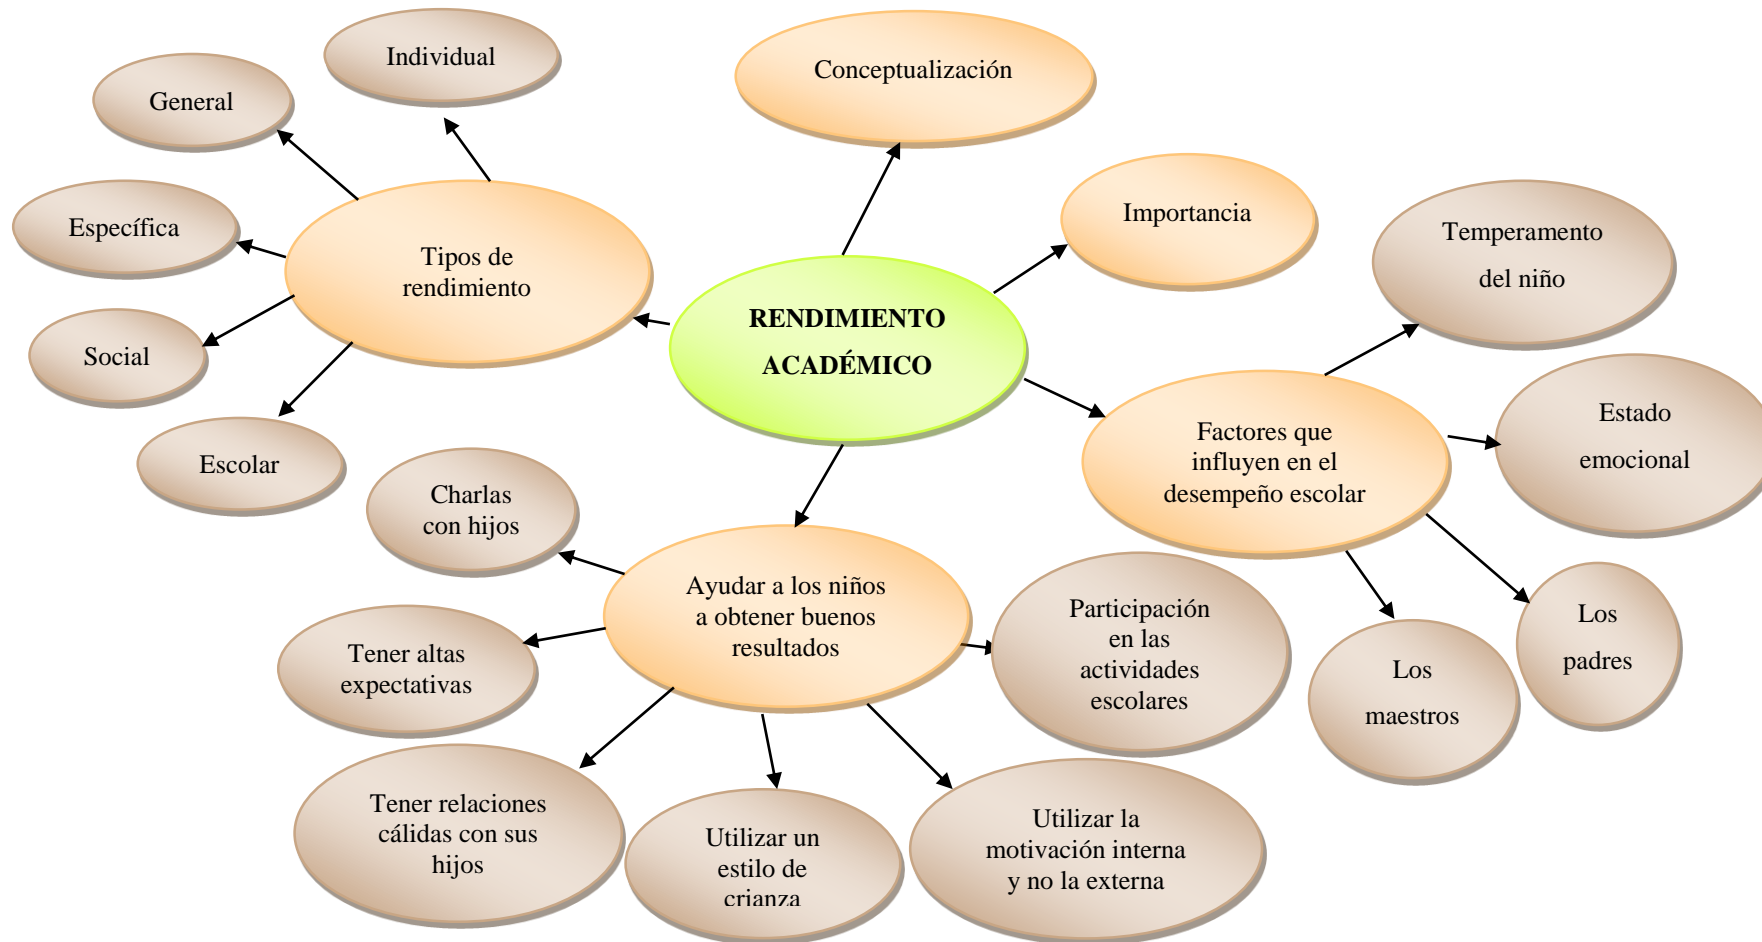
RENDIMIENTO ACADÉMICO

Conceptualización

Importancia

Tipos de rendimiento

Individual

General

Específica

Social

Escolar

Factores que influyen en el desempeño escolar

Temperamento del niño

Estado emocional

Los padres

Los maestros

Ayudar a los niños a obtener buenos resultados

Charlas con hijos

Tener altas expectativas

Tener relaciones cálidas con sus hijos

Utilizar un estilo de crianza

Utilizar la motivación interna y no la externa

Participación en las actividades escolares